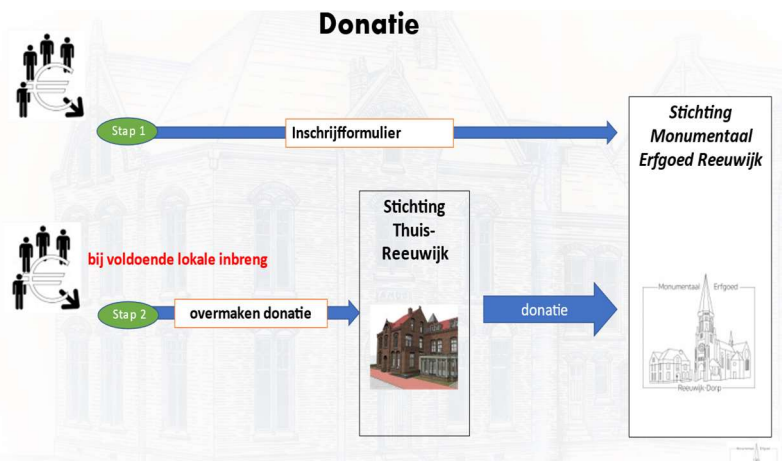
Donatie

Stap 1

Inschrijfformulier

Stichting Monumentaal Erfgoed Reeuwijk

bij voldoende lokale inbreng

Stichting Thuis-Reeuwijk

Stap 2

overmaken donatie

donatie

Monumentaal Erfgoed

Reeuwijk Dorp